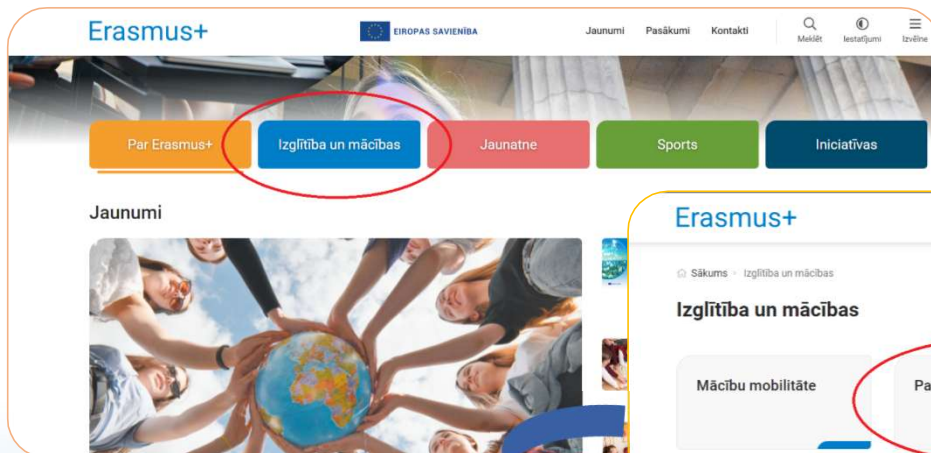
Erasmus+

EIROPAS SAVIENĪBA

Jaunumi Pasākumi Kontakti

Meklēt Iestatījumi Izvēlne

Par Erasmus+ Izglītība un mācības Jaunatne Sports Iniciatīvas

Jaunumi

Erasmus+

Sākums > Izglītība un mācības

Izglītība un mācības

Mācību mobilitāte

Pa